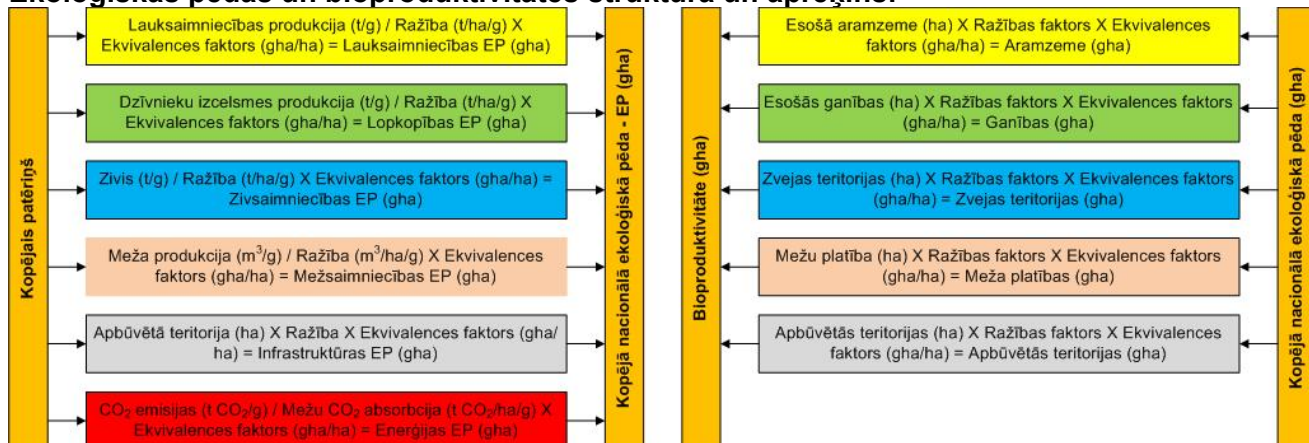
Ekoloģiskās pēdas un bioproduktivitātes struktūra un aprēķins.

Kopējais patēriņš

Lauksaimniecības produkcija (t/g) / Ražība (t/ha/g) X Ekvivalences faktors (gha/ha) = Lauksaimniecības EP (gha)

Dzīvnieku izcelsmes produkcija (t/g) / Ražība (t/ha/g) X Ekvivalences faktors (gha/ha) = Lopkopības EP (gha)

Zivis (t/g) / Ražība (t/ha/g) X Ekvivalences faktors (gha/ha) = Zivsaimniecības EP (gha)

Meža produkcija ($m^3$/g) / Ražība ($m^3$/ha/g) X Ekvivalences faktors (gha/ha) = Mežsaimniecības EP (gha)

Apbūvētā teritorija (ha) X Ražība X Ekvivalences faktors (gha/ha) = Infrastruktūras EP (gha)

$CO_2$ emisijas (t $CO_2$/g) / Mežu $CO_2$ absorbcija (t $CO_2$/ha/g) X Ekvivalences faktors (gha/ha) = Enerģijas EP (gha)

Kopējā nacionālā ekoloģiskā pēda - EP (gha)

Bioproduktivitāte (gha)

Esošā aramzeme (ha) X Ražības faktors X Ekvivalences faktors (gha/ha) = Aramzeme (gha)

Esošās ganības (ha) X Ražības faktors X Ekvivalences faktors (gha/ha) = Ganības (gha)

Zvejas teritorijas (ha) X Ražības faktors X Ekvivalences faktors (gha/ha) = Zvejas teritorijas (gha)

Mežu platība (ha) X Ražības faktors X Ekvivalences faktors (gha/ha) = Meža platības (gha)

Apbūvētās teritorijas (ha) X Ražības faktors X Ekvivalences faktors (gha/ha) = Apbūvētās teritorijas (gha)

Kopējā nacionālā ekoloģiskā pēda (gha)